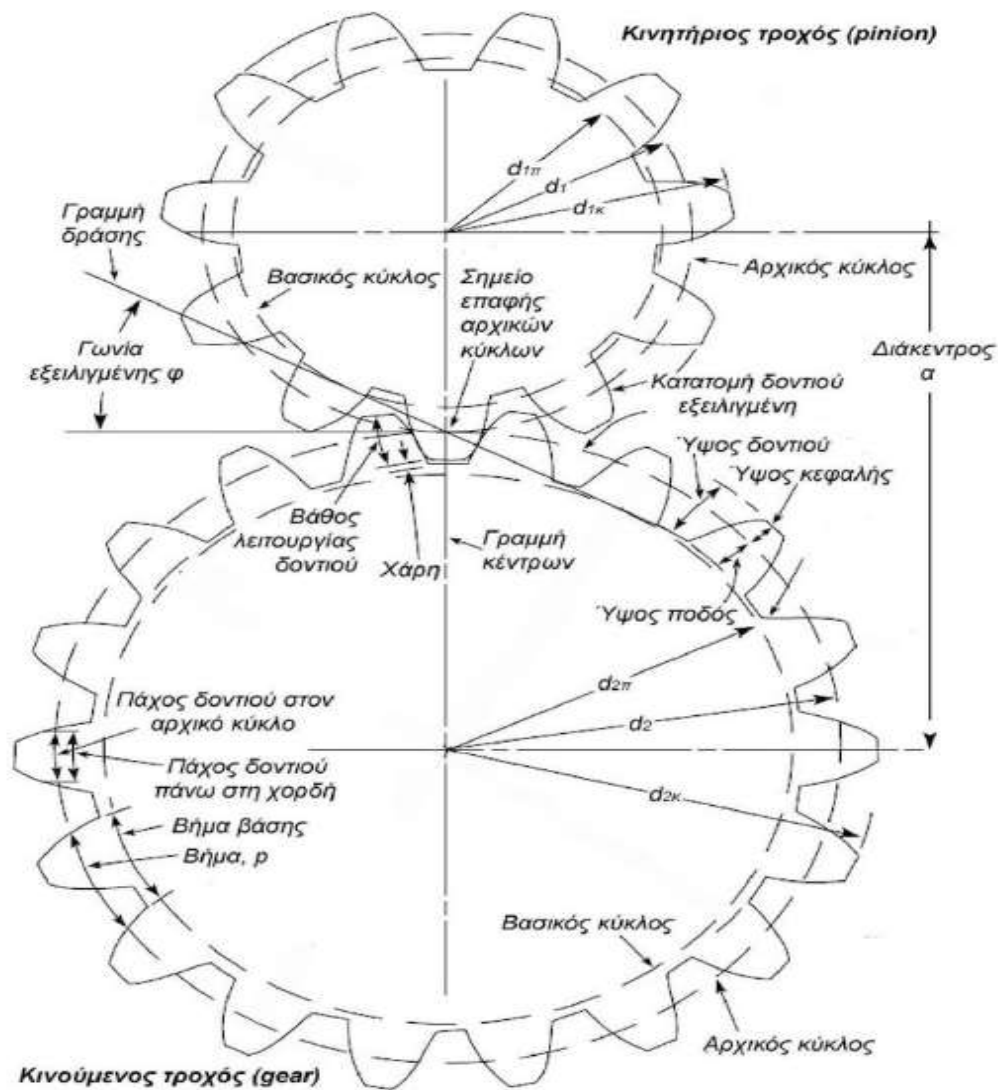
Κινητήριος τροχός (pinion)

$d_{1\pi}$

$d_1$

$d_{1\kappa}$

Γραμμή δράσης

Βασικός κύκλος

Σημείο επαφής αρχικών κύκλων

Αρχικός κύκλος

Γωνία εξειλιγμένης φ

Διάκεντρος α

Κατατομή δοντιού εξειλιγμένη

Ύψος δοντιού

Ύψος κεφαλής

Βάθος λειτουργίας δοντιού

Χάρη

Γραμμή κέντρων

Ύψος ποδός

$d_{2\pi}$

Πάχος δοντιού στον αρχικό κύκλο

$d_2$

Πάχος δοντιού πάνω στη χορδή

$d_{2\kappa}$

Βήμα βάσης

Βήμα, p

Βασικός κύκλος

Αρχικός κύκλος

Κινούμενος τροχός (gear)